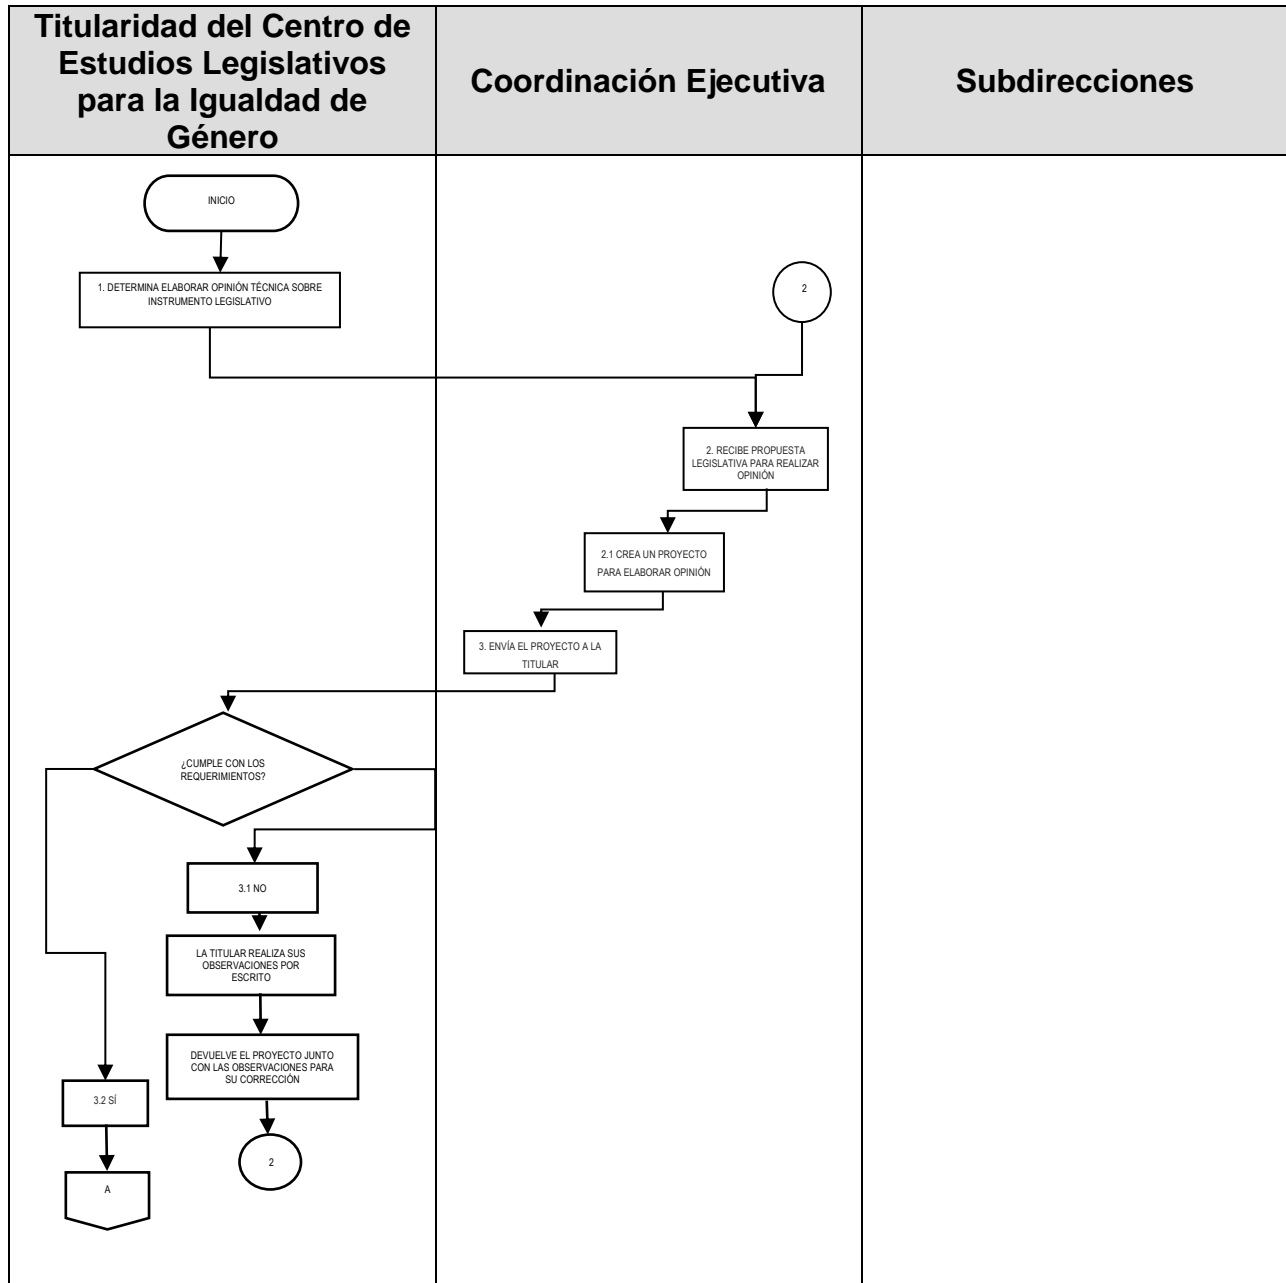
| Titularidad del Centro de Estudios Legislativos para la Igualdad de Género | Coordinación Ejecutiva | Subdirecciones |
|---|---|---|

INICIO

1. DETERMINA ELABORAR OPINIÓN TÉCNICA SOBRE INSTRUMENTO LEGISLATIVO

2

2. RECIBE PROPUESTA LEGISLATIVA PARA REALIZAR OPINIÓN

2.1 CREA UN PROYECTO PARA ELABORAR OPINIÓN

3. ENVÍA EL PROYECTO A LA TITULAR

¿CUMPLE CON LOS REQUERIMIENTOS?

3.1 NO

LA TITULAR REALIZA SUS OBSERVACIONES POR ESCRITO

DEVUELVE EL PROYECTO JUNTO CON LAS OBSERVACIONES PARA SU CORRECCIÓN

2

3.2 SÍ

A